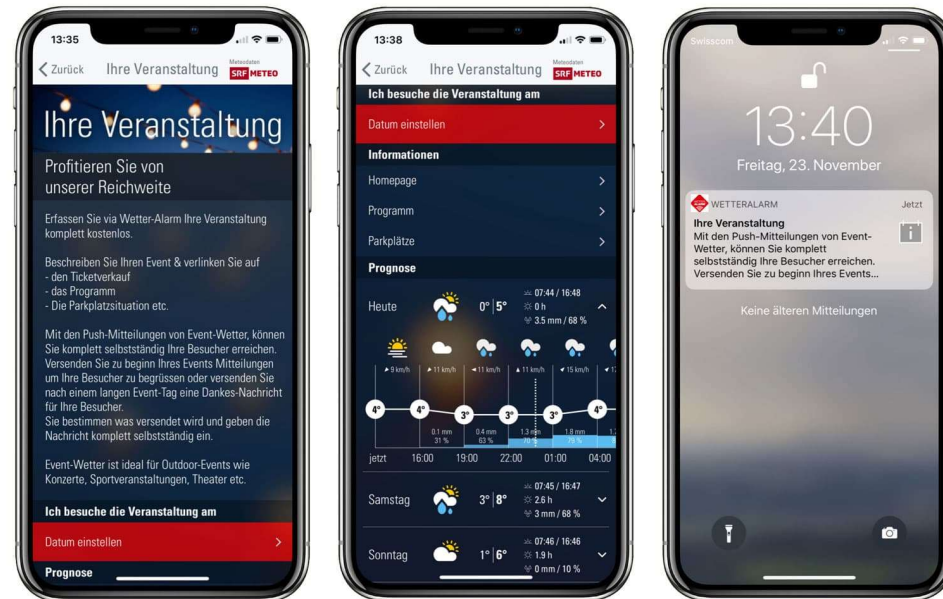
13:35

Zurück Ihre Veranstaltung Meteodaten SRF METEO

Ihre Veranstaltung

Profitieren Sie von unserer Reichweite

Erfassen Sie via Wetter-Alarm Ihre Veranstaltung komplett kostenlos.

Beschreiben Sie Ihren Event & verlinken Sie auf
- den Ticketverkauf
- das Programm
- Die Parkplatzsituation etc.

Mit den Push-Mitteilungen von Event-Wetter, können Sie komplett selbstständig Ihre Besucher erreichen. Versenden Sie zu beginn Ihres Events Mitteilungen um Ihre Besucher zu begrüssen oder versenden Sie nach einem langen Event-Tag eine Dankes-Nachricht für Ihre Besucher.
Sie bestimmen was versendet wird und geben die Nachricht komplett selbstständig ein.

Event-Wetter ist ideal für Outdoor-Events wie Konzerte, Sportveranstaltungen, Theater etc.

Ich besuche die Veranstaltung am

Datum einstellen

Prognose

13:38

Zurück Ihre Veranstaltung Meteodaten SRF METEO

Ich besuche die Veranstaltung am

Datum einstellen

Informationen

Homepage

Programm

Parkplätze

Prognose

Heute 0° | 5° 07:44 / 16:48 0 h 3.5 mm / 68 %

9 km/h 11 km/h 11 km/h 11 km/h 15 km/h

4° 4° 3° 3° 3° 4°

0.1 mm 31 % 0.4 mm 63 % 1.3 mm 70 % 1.8 mm 79 %

jetzt 16:00 19:00 22:00 01:00 04:00

Samstag 3° | 8° 07:45 / 16:47 2.6 h 3 mm / 68 %

Sonntag 1° | 6° 07:46 / 16:46 1.9 h 0 mm / 10 %

Swisscom

13:40

Freitag, 23. November

WETTERALARM Jetzt
Ihre Veranstaltung
Mit den Push-Mitteilungen von Event-Wetter, können Sie komplett selbstständig Ihre Besucher erreichen. Versenden Sie zu beginn Ihres Events...

Keine älteren Mitteilungen